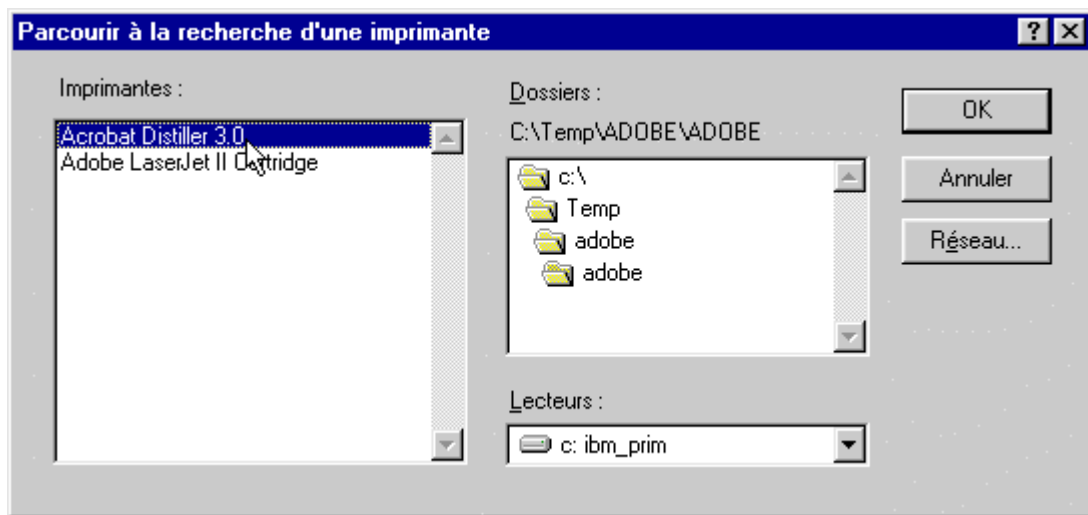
Parcourir à la recherche d'une imprimante

?

Imprimantes :

Acrobat Distiller 3.0
Adobe LaserJet II Cartridge

Dossiers :

C:\Temp\ADOBE\ADOBE

c:\
Temp
adobe
adobe

Lecteurs :

c: ibm_prim

OK

Annuler

Réseau...